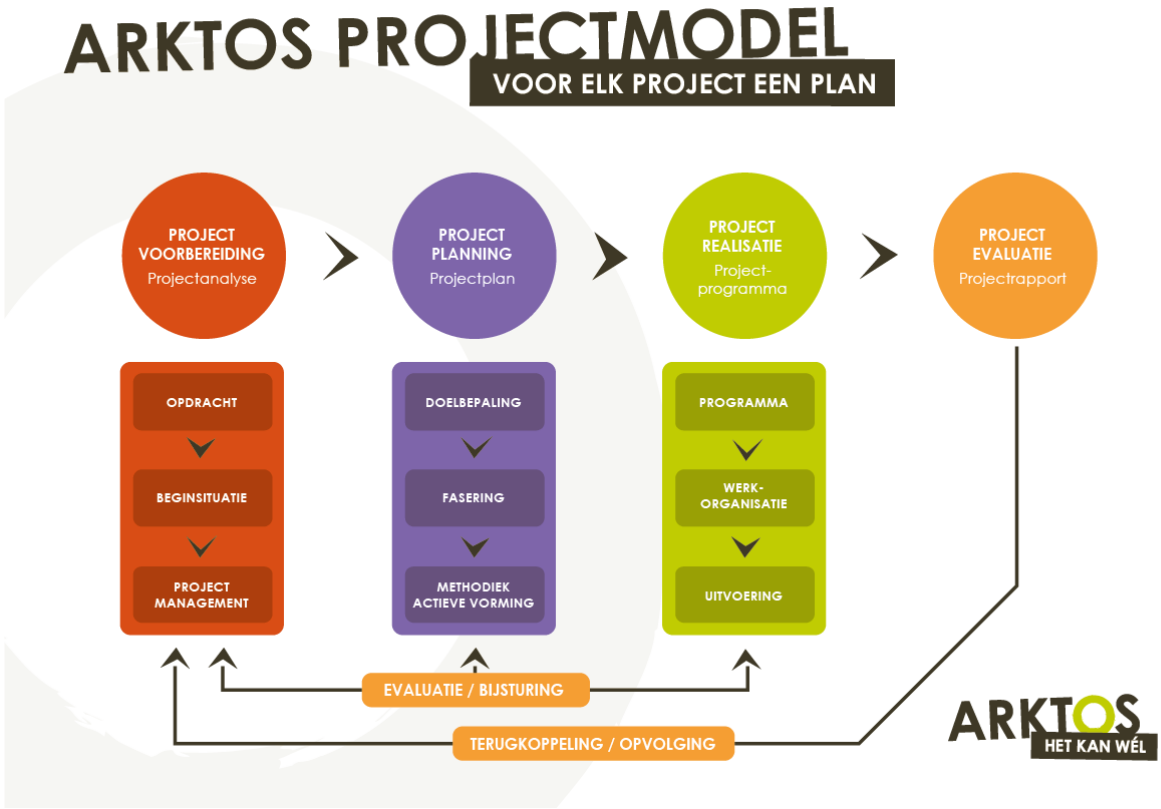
ARKTOS PROJECTMODEL

VOOR ELK PROJECT EEN PLAN

PROJECT VOORBEREIDING
Projectanalyse

PROJECT PLANNING
Projectplan

PROJECT REALISATIE
Project-programma

PROJECT EVALUATIE
Projectrapport

OPDRACHT

BEGINSITUATIE

PROJECT MANAGEMENT

DOELBEPALING

FASERING

METHODIEK ACTIEVE VORMING

PROGRAMMA

WERK-ORGANISATIE

UITVOERING

EVALUATIE / BIJSTURING

TERUGKOPPELING / OPVOLGING

ARKTOS
HET KAN WÉL